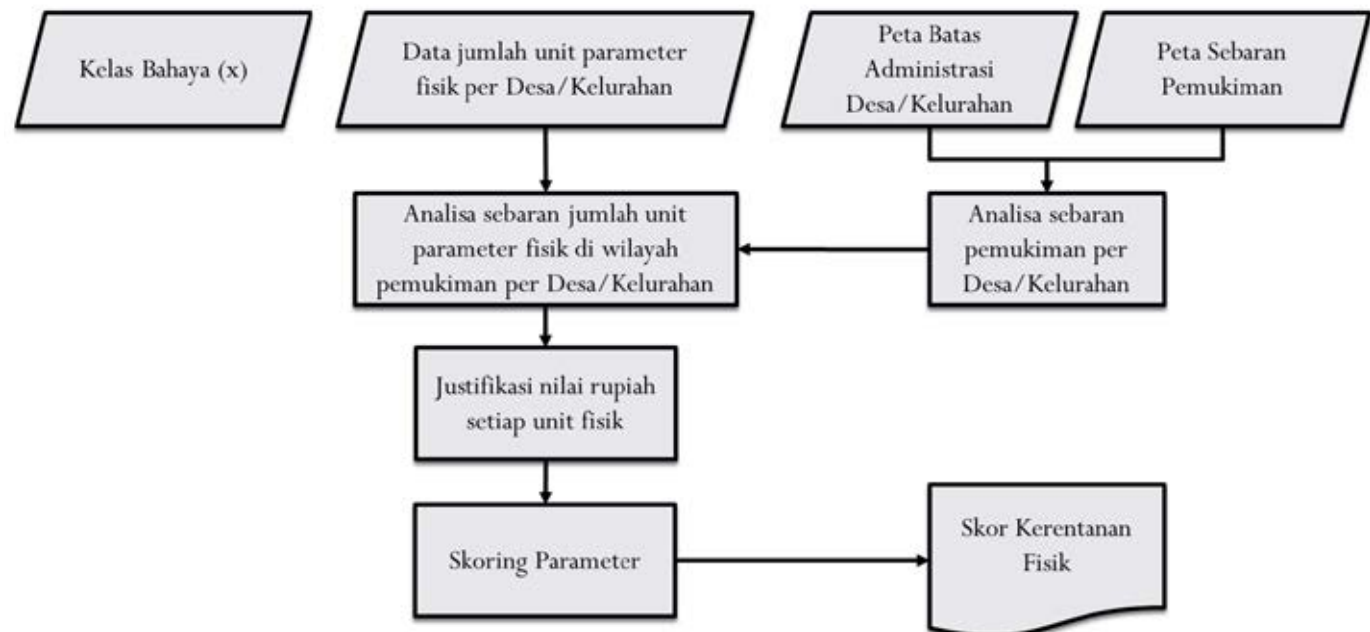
Kelas Bahaya (x)

Data jumlah unit parameter fisik per Desa/Kelurahan

Peta Batas Administrasi Desa/Kelurahan

Peta Sebaran Pemukiman

Analisa sebaran jumlah unit parameter fisik di wilayah pemukiman per Desa/Kelurahan

Analisa sebaran pemukiman per Desa/Kelurahan

Justifikasi nilai rupiah setiap unit fisik

Skoring Parameter

Skor Kerentanan Fisik